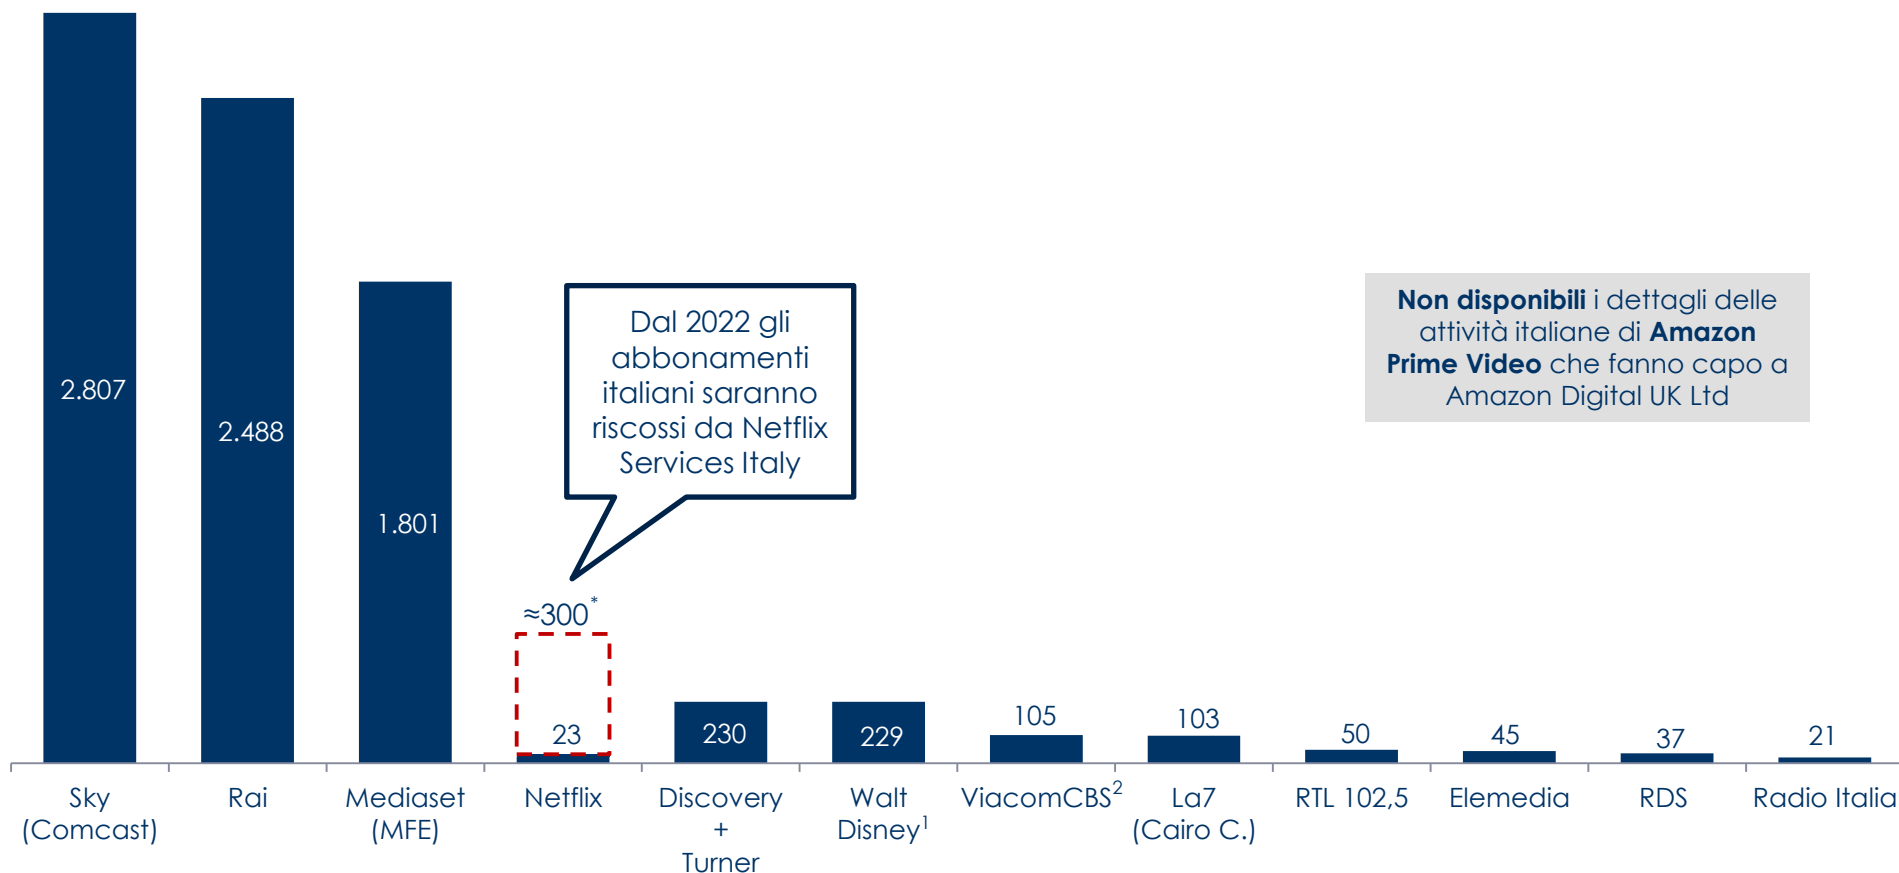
2.807
2.488
1.801
Dal 2022 gli abbonamenti italiani saranno riscossi da Netflix Services Italy
$\approx 300^*$
23
230
229
105
103
50
45
37
21
Non disponibili i dettagli delle attività italiane di Amazon Prime Video che fanno capo a Amazon Digital UK Ltd

Sky (Comcast)
Rai
Mediaset (MFE)
Netflix
Discovery + Turner
Walt Disney$^1$
ViacomCBS$^2$
La7 (Cairo C.)
RTL 102,5
Elemedia
RDS
Radio Italia